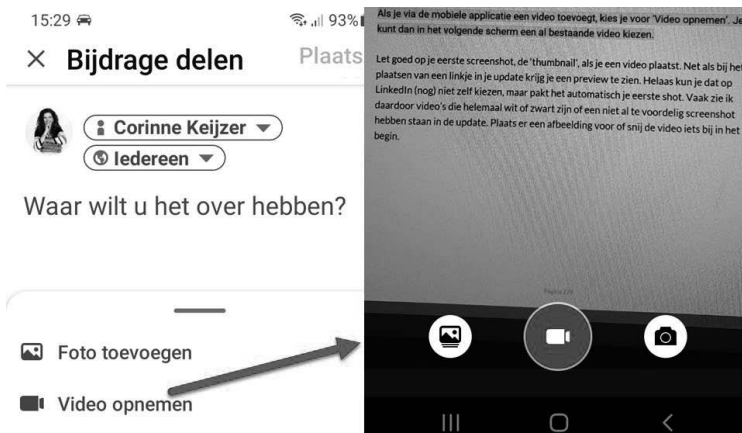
15:29 93%

× Bijdrage delen Plaats

Corinne Keijzer

Iedereen

Waar wilt u het over hebben?

Foto toevoegen

Video opnemen

Als je via de mobiele applicatie een video toevoegt, kies je voor 'Video opnemen'. Je kunt dan in het volgende scherm een al bestaande video kiezen.

Let goed op je eerste screenshot, de 'thumbnail', als je een video plaatst. Net als bij het plaatsen van een linkje in je update krijg je een preview te zien. Helaas kun je dat op LinkedIn (nog) niet zelf kiezen, maar pakt het automatisch je eerste shot. Vaak zie ik daardoor video's die helemaal wit of zwart zijn of een niet al te voordelig screenshot hebben staan in de update. Plaats er een afbeelding voor of snij de video iets bij in het begin.

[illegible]